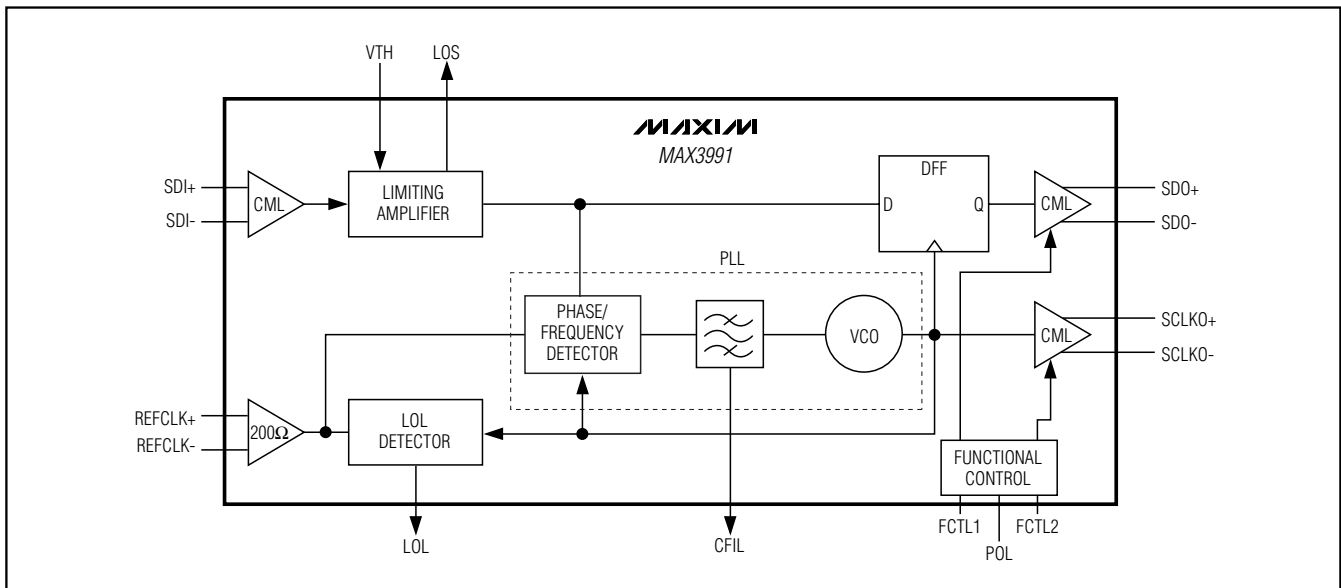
VTH
LOS
MAXIM
MAX3991
SDI+
SDI-
CML
LIMITING AMPLIFIER
DFF
D
Q
CML
SDO+
SDO-
PLL
PHASE/ FREQUENCY DETECTOR
VCO
CML
SCLKO+
SCLKO-
REFCLK+
REFCLK-
200Ω
LOL DETECTOR
FUNCTIONAL CONTROL
LOL
CFIL
FCTL1
POL
FCTL2